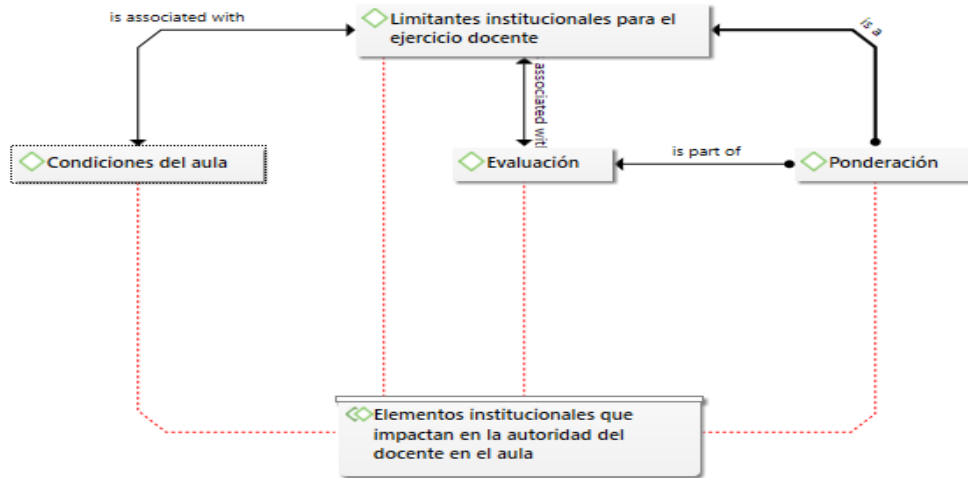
is associated with

Limitantes institucionales para el ejercicio docente

is a

associated with

Condiciones del aula

Evaluación

is part of

Ponderación

Elementos institucionales que impactan en la autoridad del docente en el aula